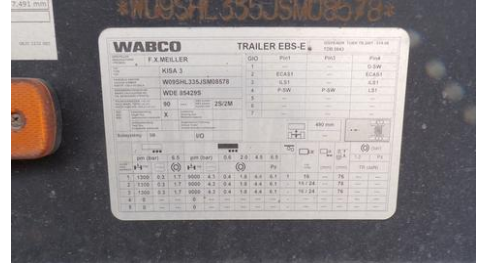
*WO9SHL335JSM08578*

WABCO

TRAILER EBS-E

F.X.MEILLER

KISA 3

W09SHL335JSM08578

WDE 054295

2S/2M

I/O

| GIO | Pin1 | Pin3 | Pin4 |
|---|---|---|---|
| 1 | — | — | G-SW |
| 2 | ECAS1 | — | ECAS1 |
| 3 | LS1 | — | LS1 |
| 4 | P-SW | P-SW | LS1 |
| 5 | — | — | — |
| 6 | — | — | — |
| 7 | — | — | — |

480 mm

| 1 | 1300 | 0.3 | 1.7 | 9000 | 4.1 | 0.4 | 1.6 | 4.4 | 6.1 | 7 | 16 | — | 76 | — |
|---|---|---|---|---|---|---|---|---|---|---|---|---|---|---|
| 2 | 1300 | 0.3 | 1.7 | 9000 | 4.1 | 0.4 | 1.6 | 4.4 | 6.1 | | 16 / 24 | — | 76 | — |
| 3 | 1300 | 0.3 | 1.7 | 9000 | 4.1 | 0.4 | 1.6 | 4.4 | 6.1 | | 16 / 24 | — | 76 | — |
| 4 | 0 | 0 | — | 0 | — | | | | | | | | | |
| 5 | 0 | 0 | — | 0 | — | | | | | | | | | |